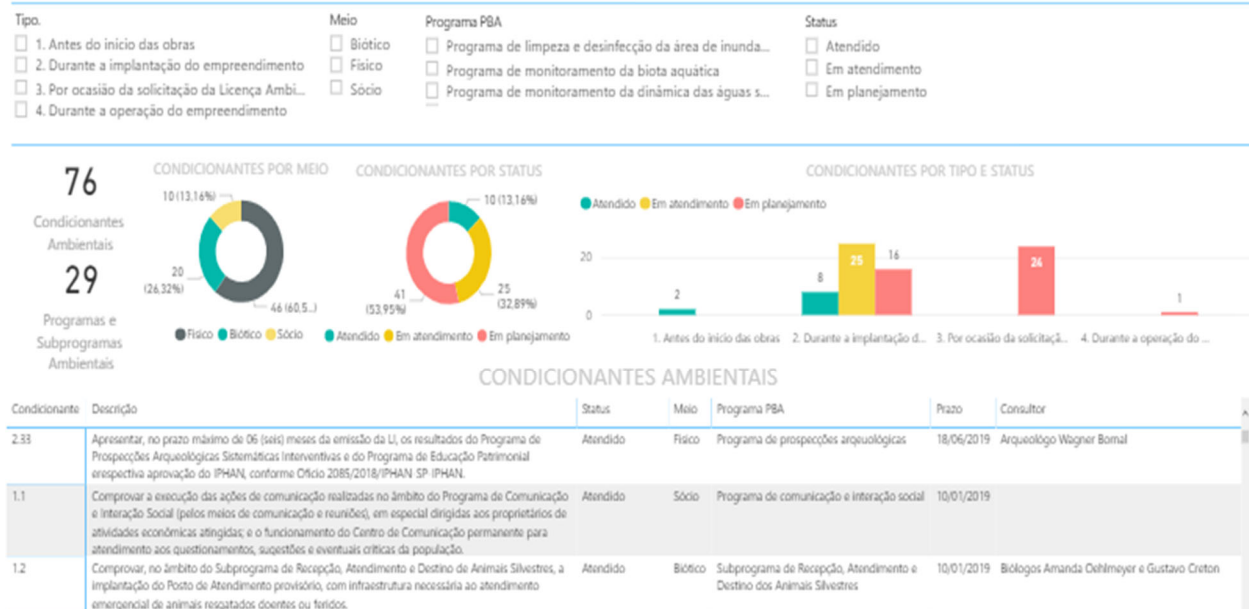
Tipo.
1. Antes do início das obras
2. Durante a implantação do empreendimento
3. Por ocasião da solicitação da Licença Ambi...
4. Durante a operação do empreendimento

Meio
Biótico
Físico
Sócio

Programa PBA
Programa de limpeza e desinfecção da área de inunda...
Programa de monitoramento da biota aquática
Programa de monitoramento da dinâmica das águas s...

Status
Atendido
Em atendimento
Em planejamento

76
Condicionantes Ambientais
29
Programas e Subprogramas Ambientais

CONDICIONANTES POR MEIO
10 (13,16%)
20 (26,32%)
46 (60,5...)
Físico Biótico Sócio

CONDICIONANTES POR STATUS
10 (13,16%)
25 (32,89%)
41 (53,95%)
Atendido Em atendimento Em planejamento

CONDICIONANTES POR TIPO E STATUS
Atendido Em atendimento Em planejamento
20
0
2
8
25
16
26
1
1. Antes do início das obras
2. Durante a implantação d...
3. Por ocasião da solicitaçã...
4. Durante a operação do ...

CONDICIONANTES AMBIENTAIS

| Condicionante | Descrição | Status | Meio | Programa PBA | Prazo | Consultor |
|---|---|---|---|---|---|---|
| 2.33 | Apresentar, no prazo máximo de 06 (seis) meses da emissão da LI, os resultados do Programa de Prospecções Arqueológicas Sistemáticas Interventivas e do Programa de Educação Patrimonial erespectiva aprovação do IPHAN, conforme Ofício 2085/2018/IPHAN SP IPHAN. | Atendido | Físico | Programa de prospecções arqueológicas | 18/06/2019 | Arqueólogo Wagner Bornal |
| 1.1 | Comprovar a execução das ações de comunicação realizadas no âmbito do Programa de Comunicação e Interação Social (pelos meios de comunicação e reuniões), em especial dirigidas aos proprietários de atividades econômicas atingidas; e o funcionamento do Centro de Comunicação permanente para atendimento aos questionamentos, sugestões e eventuais críticas da população. | Atendido | Sócio | Programa de comunicação e interação social | 10/01/2019 | |
| 1.2 | Comprovar, no âmbito do Subprograma de Recepção, Atendimento e Destino de Animais Silvestres, a implantação do Posto de Atendimento provisório, com infraestrutura necessária ao atendimento emergencial de animais resgatados doentes ou feridos. | Atendido | Biótico | Subprograma de Recepção, Atendimento e Destino dos Animais Silvestres | 10/01/2019 | Biólogos Amanda Oehlmeyer e Gustavo Creton |